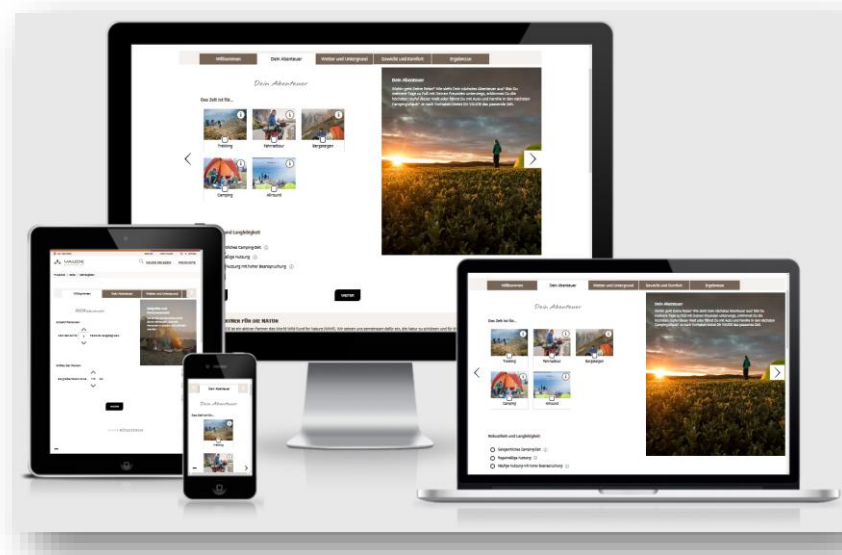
Willkommen
Dein Abenteuer
Wetter und Untergrund
Gewicht und Komfort
Ergebnisse

Dein Abenteuer

Das Zelt ist für...

Trekking
Fahrradtour
Bergsteigen
Camping
Allround

Dein Abenteuer
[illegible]

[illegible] Langlebigkeit
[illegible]liches Campingzelt
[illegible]äßige Nutzung
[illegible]utzung mit hoher Beanspruchung

Weiter

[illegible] FÜR DIE NATUR
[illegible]

Willkommen
Dein Abenteuer
Wetter und Untergrund
Gewicht und Komfort
Ergebnisse

Dein Abenteuer

Das Zelt ist für...

Trekking
Fahrradtour
Bergsteigen
Camping
Allround

Dein Abenteuer
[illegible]

Robustheit und Langlebigkeit
Gelegentliches Campingzelt
Regelmäßige Nutzung
Häufige Nutzung mit hoher Beanspruchung

Willkommen
Dein Abenteuer
Wetter und Untergrund

Weiter

Dein Abenteuer
Dein Abenteuer
Das Zelt ist für...
Trekking